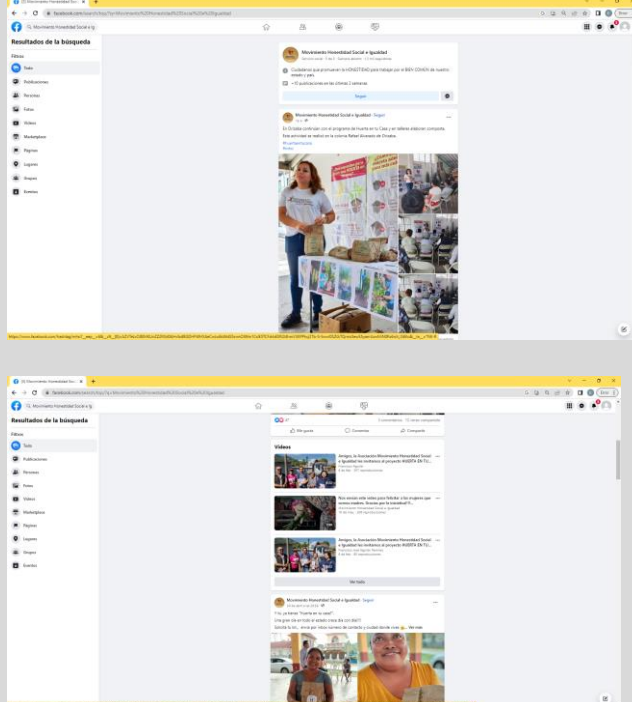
Movimiento Honestidad Social e Igualdad

Ciudadanos que promueven la HONESTIDAD para trabajar por el BIEN COMÚN de nuestro estado y país.

Seguir

Movimiento Honestidad Social e Igualdad · Seguir

En Orizaba continúan con el programa de huerto en tu Casa y se llevó a cabo un taller de elaboración composta. Esta actividad se realizó en la colonia Rafael Alvarado de Orizaba.

Resultados de la búsqueda

Filtros

Todo

Publicaciones

Personas

Fotos

Videos

Marketplace

Páginas

Lugares

Grupos

Eventos

Resultados de la búsqueda

Filtros

Todo

Publicaciones

Personas

Fotos

Videos

Marketplace

Páginas

Lugares

Grupos

Eventos

Me gusta

Comentar

Compartir

Videos

Amigos, la Asociación Movimiento Honestidad Social e Igualdad les invitamos al proyecto INVIERTA EN TU...

Nos vemos este sábado para festejar a las mujeres que somos madres. Gracias por la intención!!!...

Amigos, la Asociación Movimiento Honestidad Social e Igualdad les invitamos al proyecto INVIERTA EN TU...

Ver todo

Movimiento Honestidad Social e Igualdad · Seguir

Ver más